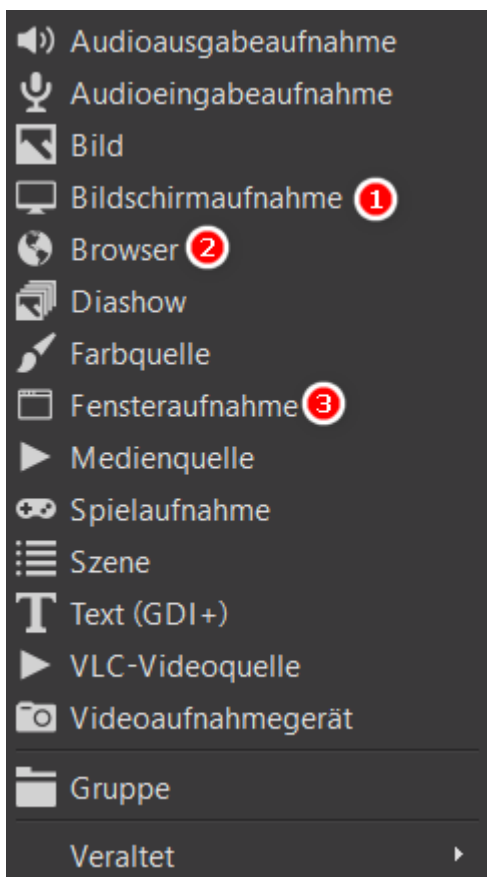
Audioausgabeaufnahme
Audioeingabeaufnahme
Bild
Bildschirmaufnahme 1
Browser 2
Diashow
Farbquelle
Fensteraufnahme 3
Medienquelle
Spielaufnahme
Szene
Text (GDI+)
VLC-Videoquelle
Videoaufnahmegerät

Gruppe

Veraltet